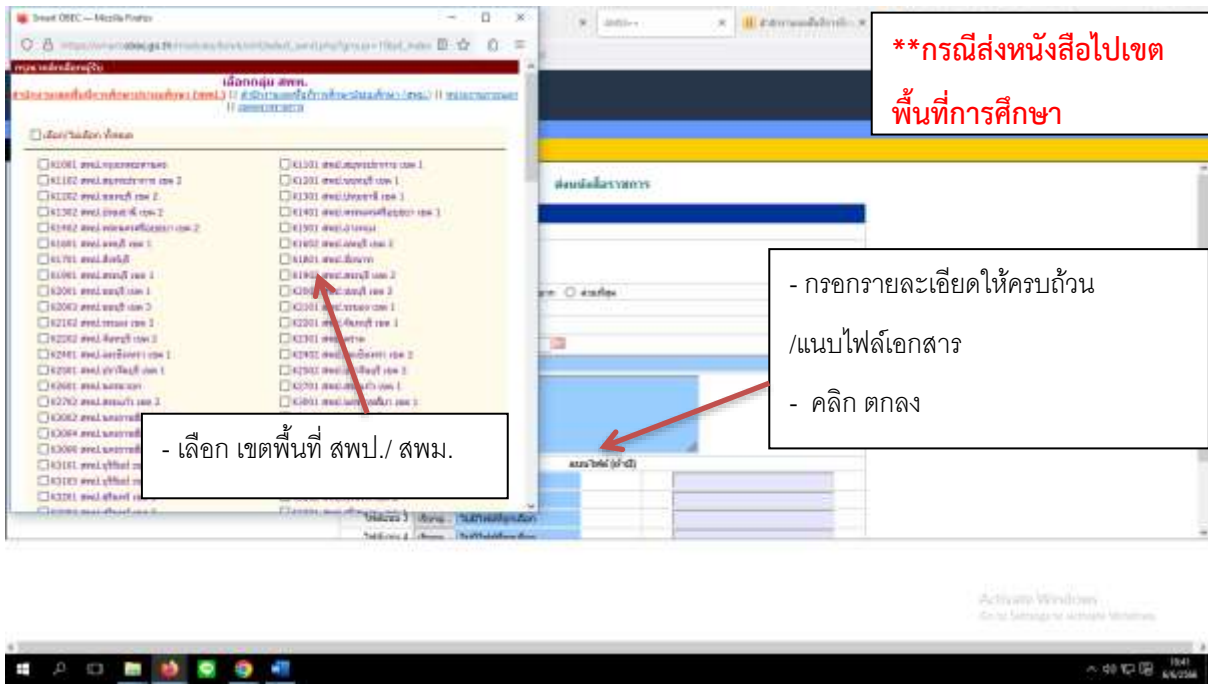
Smart OBEC — Mozilla Firefox

เลือกกลุ่ม สพท.

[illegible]

เลือก/ไม่เลือก ทั้งหมด

**กรณีส่งหนังสือไปเขต

พื้นที่การศึกษา

ส่งหนังสือราชการ

- กรอกรายละเอียดให้ครบถ้วน

/แนบไฟล์เอกสาร

- คลิก ตกลง

- เลือก เขตพื้นที่ สพป./ สพม.

แนบไฟล์ (ถ้ามี)

Activate Windows
Go to Settings to activate Windows.